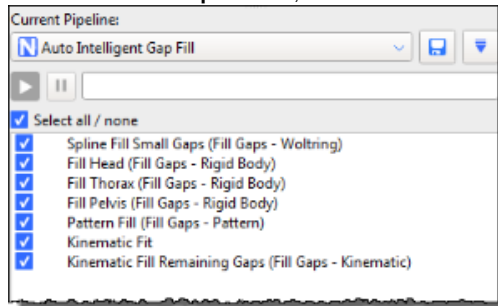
Current Pipeline:

N Auto Intelligent Gap Fill

Select all / none

Spline Fill Small Gaps (Fill Gaps - Woltring)
Fill Head (Fill Gaps - Rigid Body)
Fill Thorax (Fill Gaps - Rigid Body)
Fill Pelvis (Fill Gaps - Rigid Body)
Pattern Fill (Fill Gaps - Pattern)
Kinematic Fit
Kinematic Fill Remaining Gaps (Fill Gaps - Kinematic)